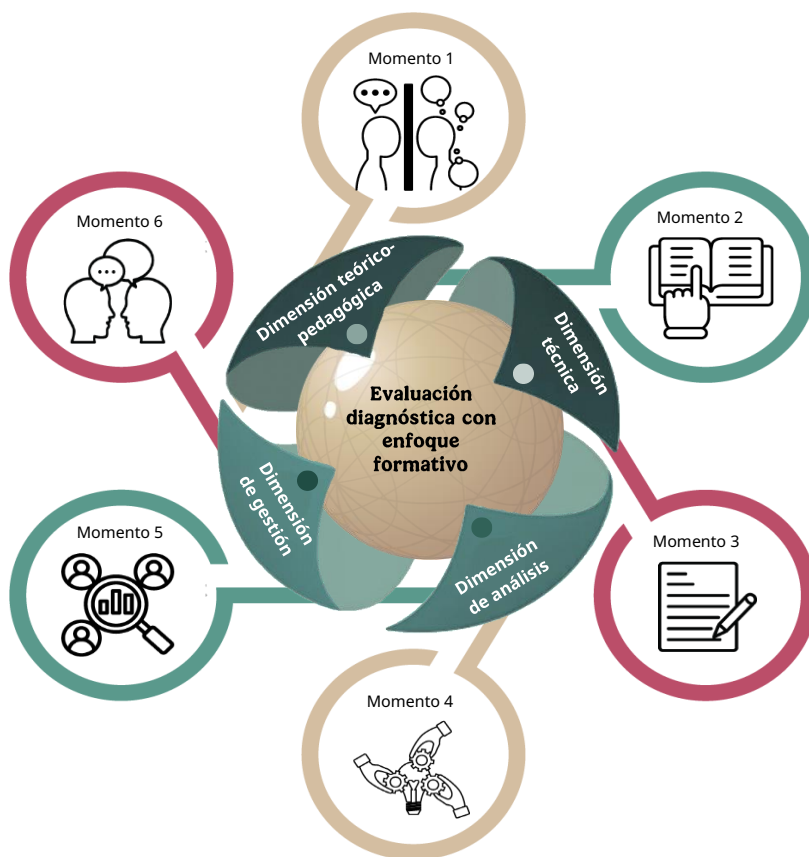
Momento 1

Momento 2

Momento 3

Momento 4

Momento 5

Momento 6

Dimensión teórico-pedagógica

Dimensión técnica

Dimensión de análisis

Dimensión de gestión

Evaluación diagnóstica con enfoque formativo